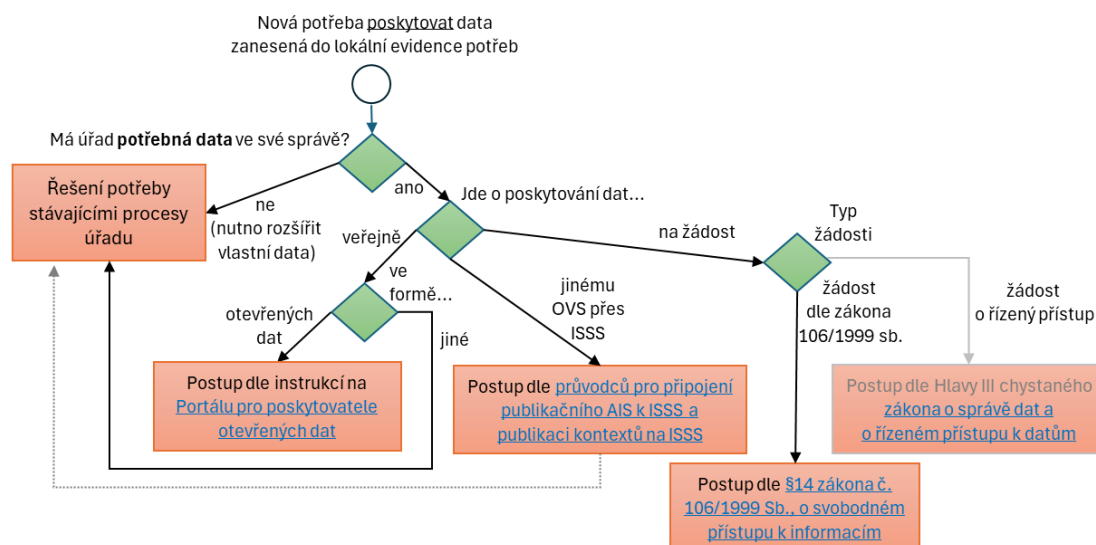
Nová potřeba poskytovat data zanesená do lokální evidence potřeb

Má úřad **potřebná data** ve své správě?

Řešení potřeby stávajícími procesy úřadu

ne (nutno rozšířit vlastní data)

ano

Jde o poskytování dat...

veřejně

ve formě...

otevřených dat

jiné

Postup dle instrukcí na Portálu pro poskytovatele otevřených dat

jinému OVS přes ISSS

Postup dle průvodců pro připojení publikačního AIS k ISSS a publikaci kontextů na ISSS

na žádost

Typ žádosti

žádost dle zákona 106/1999 sb.

žádost o řízený přístup

Postup dle Hlavy III chystaného zákona o správě dat a o řízeném přístupu k datům

Postup dle §14 zákona č. 106/1999 Sb., o svobodném přístupu k informacím